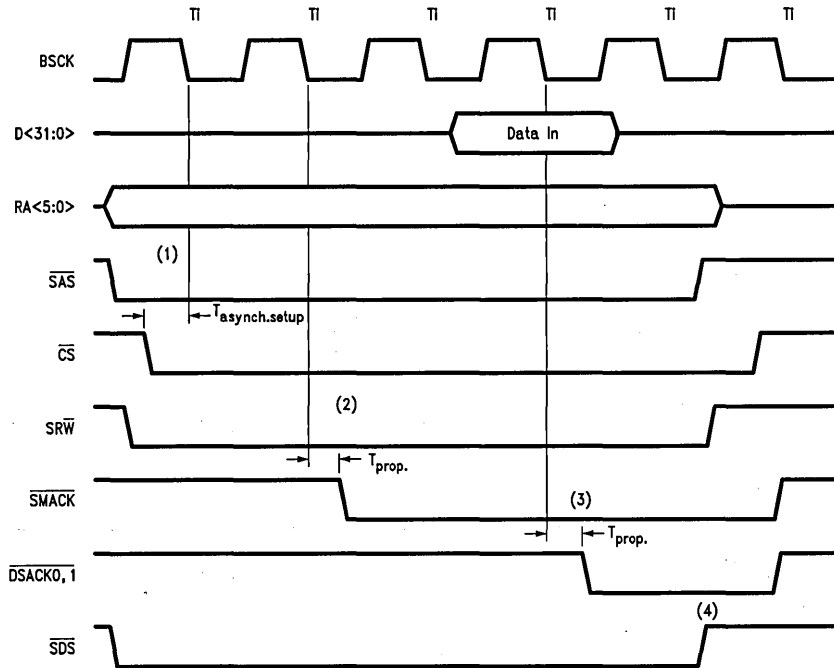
TI TI TI TI TI TI

BSCK

D<31:0>

Data In

RA<5:0>

(1)

$\overline{SAS}$

$T_{asynch.setup}$

$\overline{CS}$

(2)

$SR\overline{W}$

$T_{prop.}$

$\overline{SMACK}$

(3)

$T_{prop.}$

$\overline{DSACK0,1}$

(4)

$\overline{SDS}$